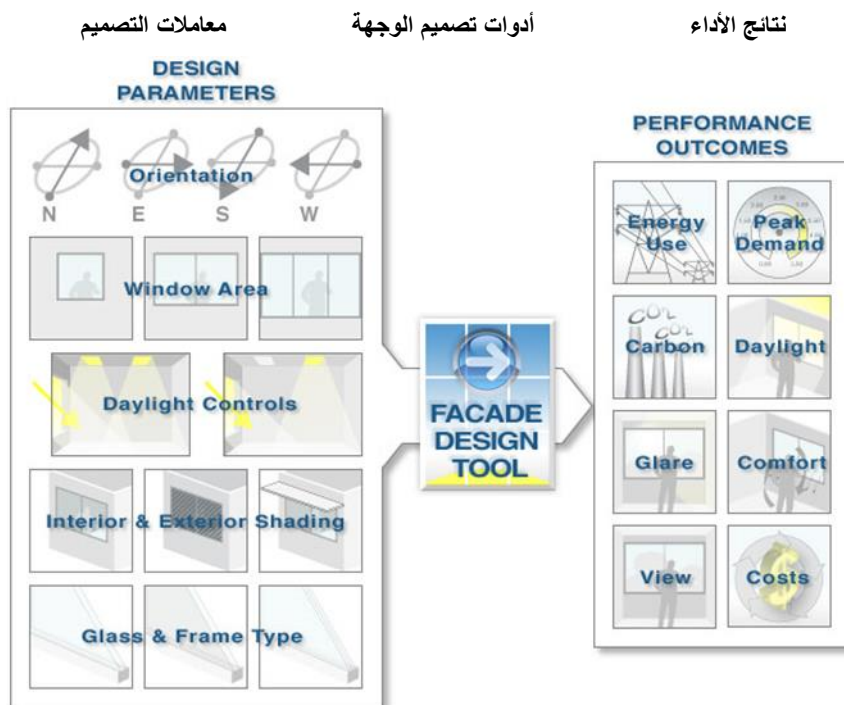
معاملات التصميم

أدوات تصميم الوجهة

نتائج الأداء

DESIGN PARAMETERS

Orientation

N E S W

Window Area

Daylight Controls

Interior & Exterior Shading

Glass & Frame Type

FACADE DESIGN TOOL

PERFORMANCE OUTCOMES

Energy Use

Peak Demand

$CO_2$ $CO_2$

Carbon

Daylight

Glare

Comfort

View

Costs